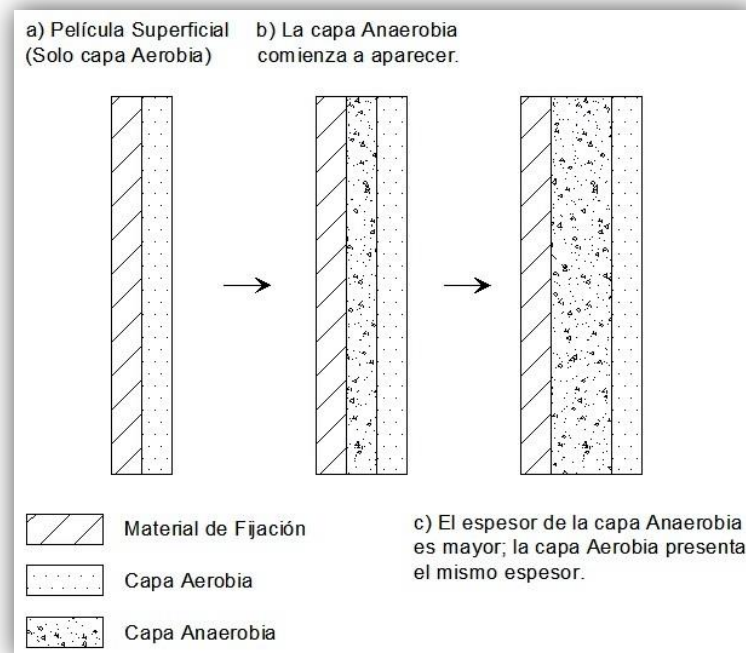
a) Película Superficial (Solo capa Aerobia)

b) La capa Anaerobia comienza a aparecer.

Material de Fijación

Capa Aerobia

Capa Anaerobia

c) El espesor de la capa Anaerobia es mayor; la capa Aerobia presenta el mismo espesor.